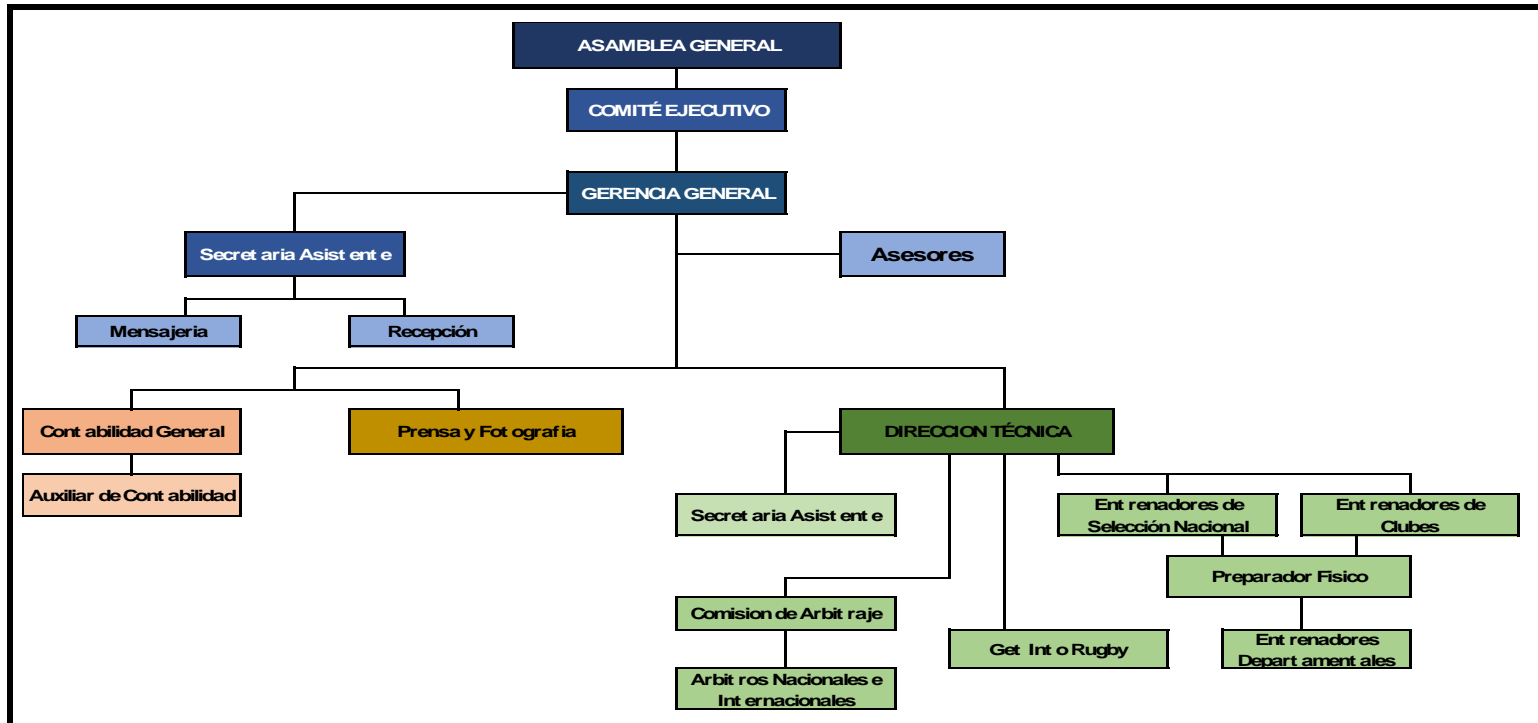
ASAMBLEA GENERAL

COMITÉ EJECUTIVO

GERENCIA GENERAL

Secret aria Asist ent e

Asesores

Mensajeria

Recepción

Cont abilidad General

Auxiliar de Cont abilidad

Prensa y Fot ografia

DIRECCION TÉCNICA

Secret aria Asist ent e

Ent renadores de Selección Nacional

Ent renadores de Clubes

Preparador Fisico

Comision de Arbit raje

Arbit ros Nacionales e Int ernacionales

Get Int o Rugby

Ent renadores Depart ament ales